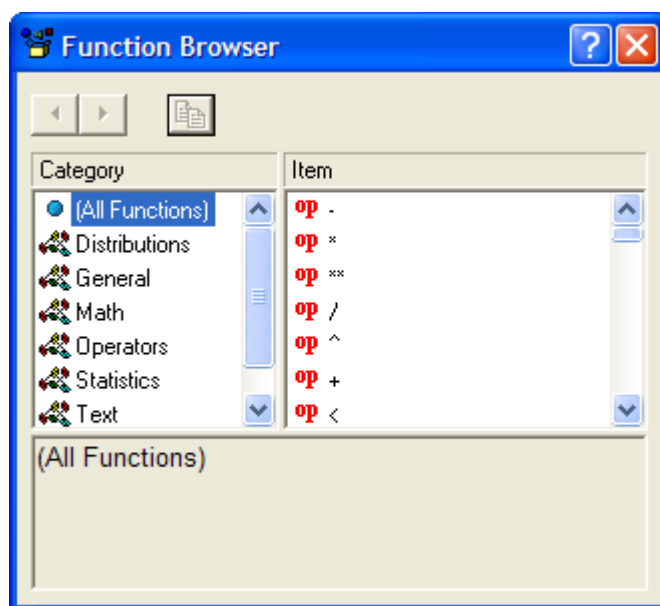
Function Browser

| Category | Item |
|---|---|
| (All Functions) | op - |
| Distributions | op * |
| General | op ** |
| Math | op / |
| Operators | op ^ |
| Statistics | op + |
| Text | op < |

(All Functions)